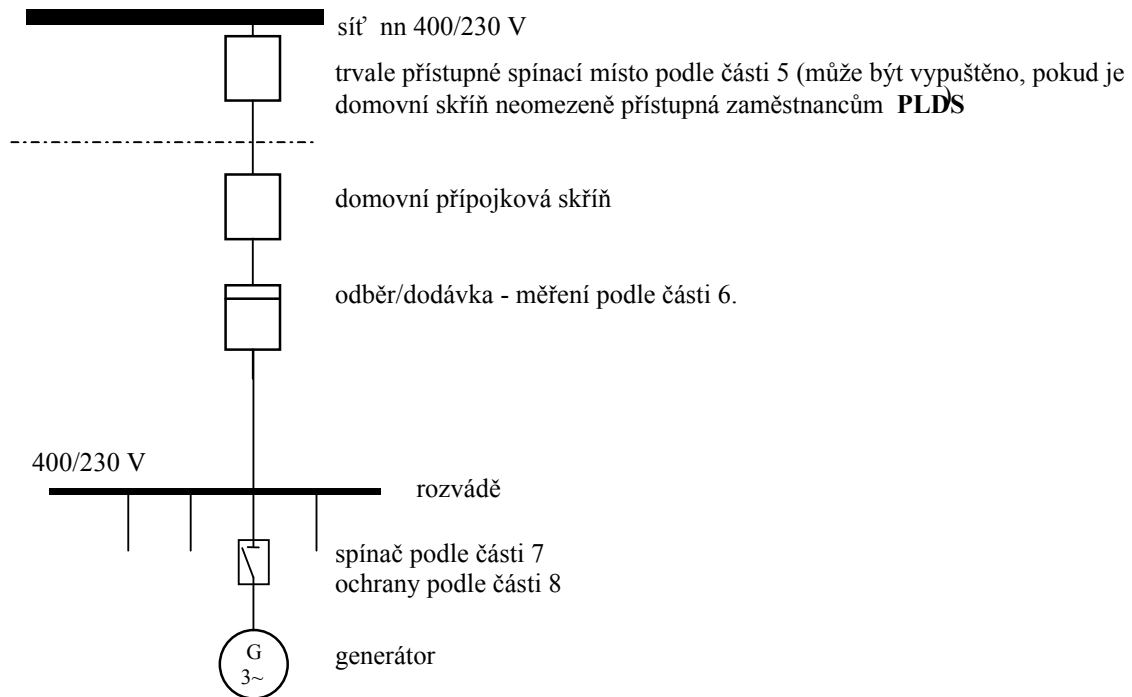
síť nn 400/230 V

trvale přístupné spínací místo podle části 5 (může být vypuštěno, pokud je domovní skříň neomezeně přístupná zaměstnancům **PLDS**

domovní přípojková skříň

odběr/dodávka - měření podle části 6.

400/230 V

rozvádě

spínač podle části 7
ochrany podle části 8

G
3~

generátor